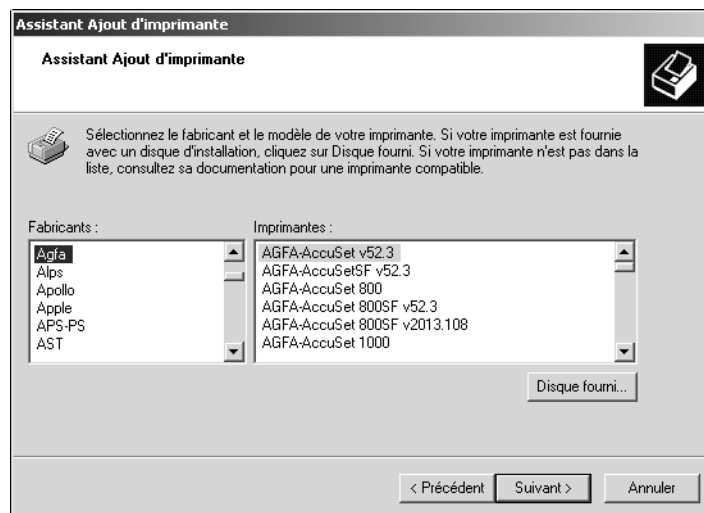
Assistant Ajout d'imprimante

Assistant Ajout d'imprimante

Sélectionnez le fabricant et le modèle de votre imprimante. Si votre imprimante est fournie avec un disque d'installation, cliquez sur Disque fourni. Si votre imprimante n'est pas dans la liste, consultez sa documentation pour une imprimante compatible.

Fabricants :
Agfa
Alps
Apollo
Apple
APS-PS
AST

Imprimantes :
AGFA-AccuSet v52.3
AGFA-AccuSetSF v52.3
AGFA-AccuSet 800
AGFA-AccuSet 800SF v52.3
AGFA-AccuSet 800SF v2013.108
AGFA-AccuSet 1000

Disque fourni...

< Précédent
Suivant >
Annuler